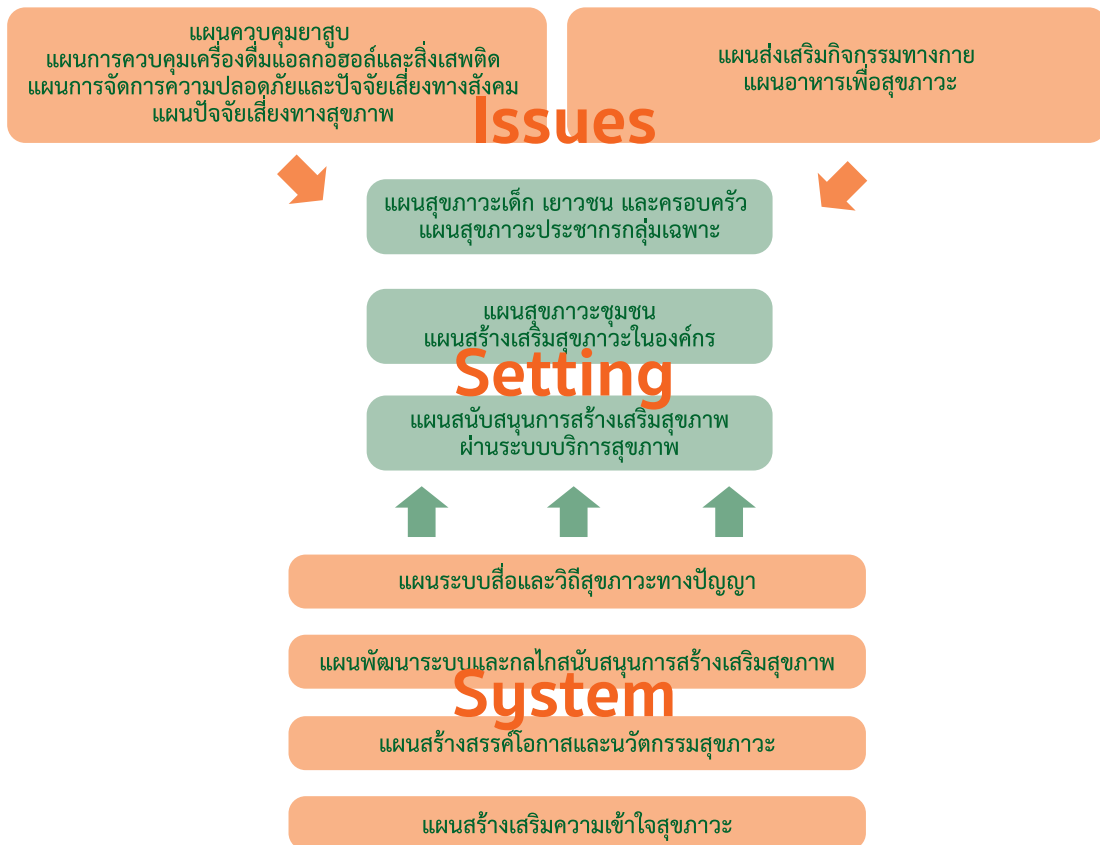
แผนควบคุมยาสูบ
แผนการควบคุมเครื่องดื่มแอลกอฮอล์และสิ่งเสพติด
แผนการจัดการความปลอดภัยและปัจจัยเสี่ยงทางสังคม
แผนปัจจัยเสี่ยงทางสุขภาพ

แผนส่งเสริมกิจกรรมทางกาย
แผนอาหารเพื่อสุขภาวะ

Issues

แผนสุขภาวะเด็ก เยาวชน และครอบครัว
แผนสุขภาวะประชากรกลุ่มเฉพาะ

แผนสุขภาวะชุมชน
แผนสร้างเสริมสุขภาวะในองค์กร

Setting

แผนสนับสนุนการสร้างเสริมสุขภาพ
ผ่านระบบบริการสุขภาพ

แผนระบบสื่อและวิถีสุขภาวะทางปัญญา

แผนพัฒนาระบบและกลไกสนับสนุนการสร้างเสริมสุขภาพ

System

แผนสร้างสรรค์โอกาสและนวัตกรรมสุขภาวะ

แผนสร้างเสริมความเข้าใจสุขภาวะ